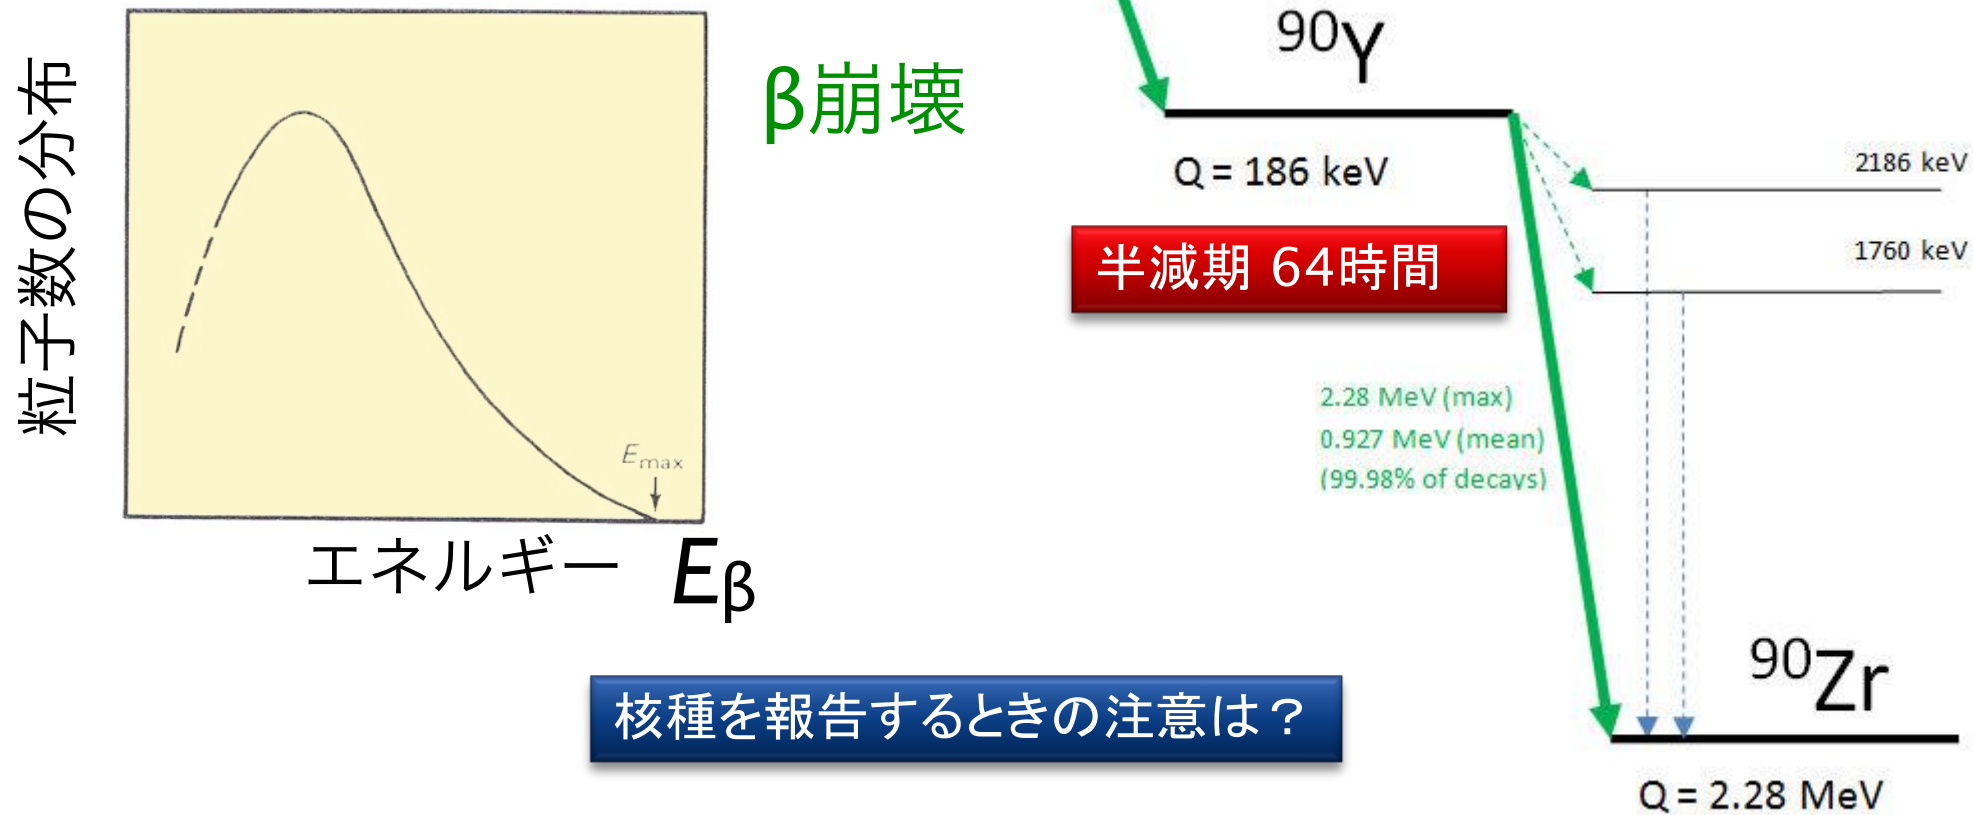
粒子数の分布

$E_{max}$

エネルギー $E_\beta$

β崩壊

$^{90}Y$

Q = 186 keV

半減期 64時間

2186 keV

1760 keV

2.28 MeV (max)
0.927 MeV (mean)
(99.98% of decays)

$^{90}Zr$

Q = 2.28 MeV

核種を報告するときの注意は？